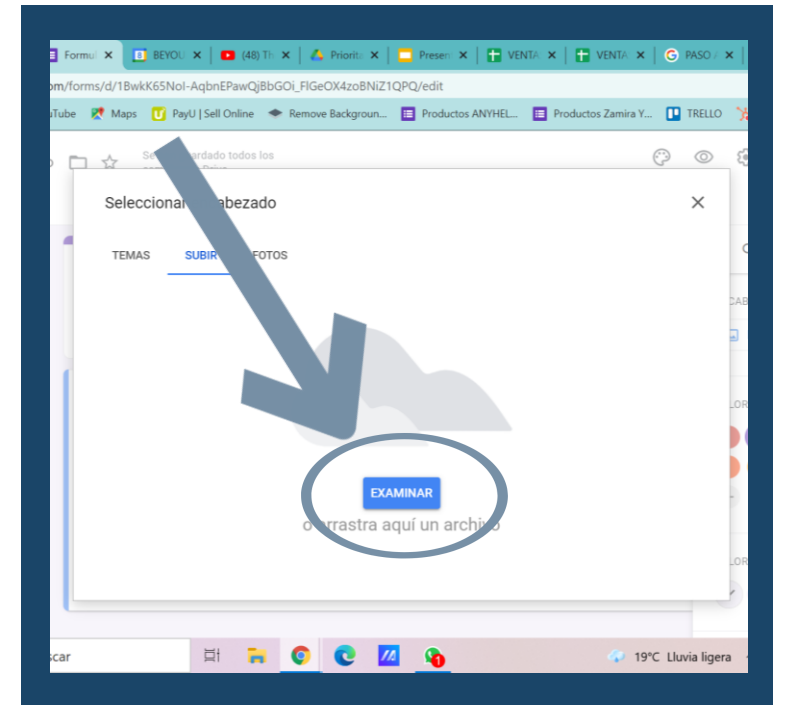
Formul × BEYOU × (48) Th × Priorita × Presen × VENTA × VENTA × PASO

om/forms/d/1BwkK65NoI-AqbnEPawQjBbGOi_FlGeOX4zoBNiZ1QPQ/edit

uTube Maps PayU | Sell Online Remove Backgroun... Productos ANYHEL... Productos Zamira Y... TRELLO

Se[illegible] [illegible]ardado todos los

Seleccionar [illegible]abezado ×

TEMAS SUBIR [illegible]FOTOS

EXAMINAR

o arrastra aquí un archivo

scar

19°C Lluvia ligera